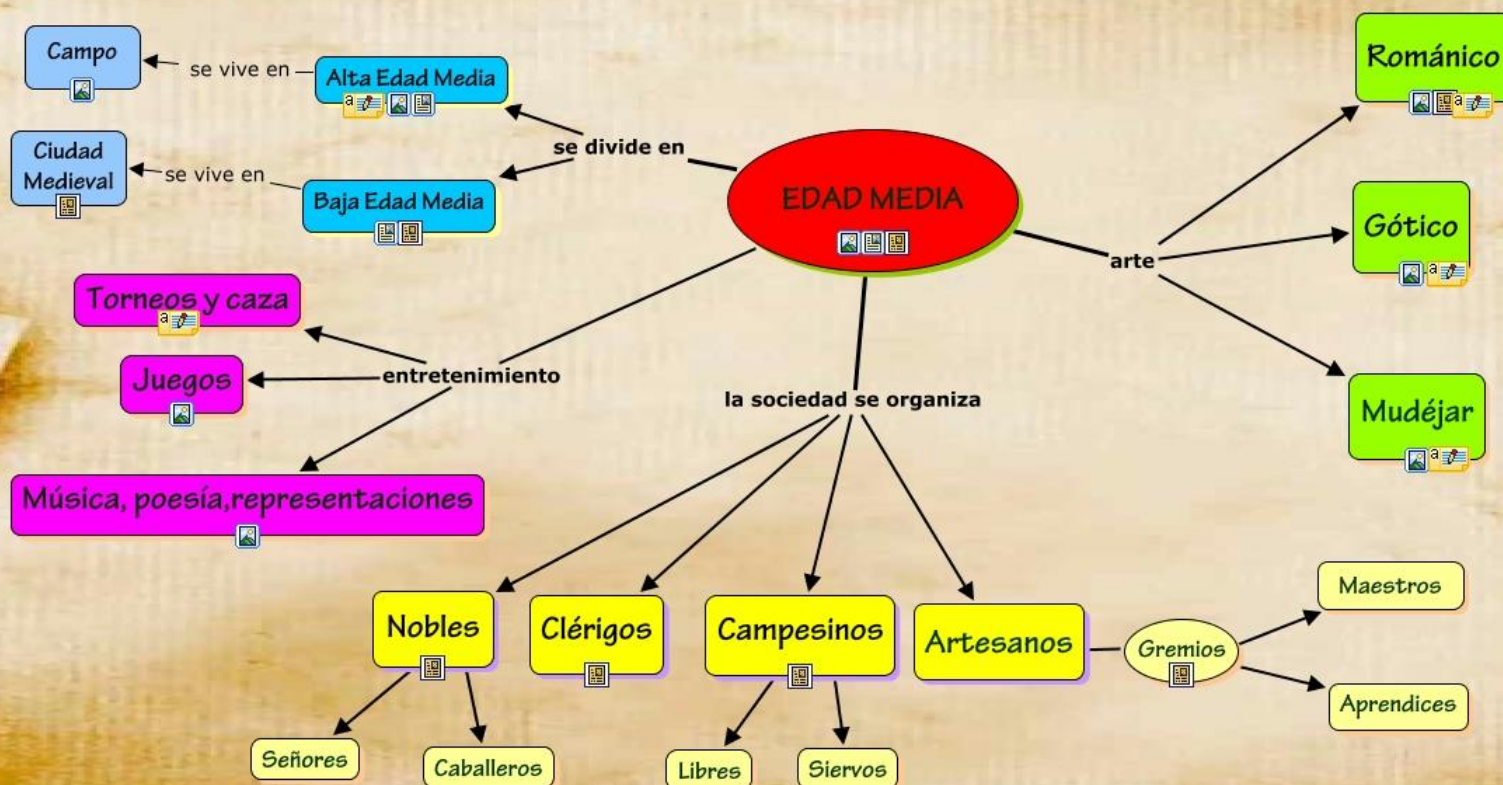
Campo

se vive en

Alta Edad Media

Ciudad Medieval

se vive en

Baja Edad Media

se divide en

EDAD MEDIA

Románico

Gótico

Mudéjar

arte

Torneos y caza

Juegos

entretenimiento

Música, poesía,representaciones

la sociedad se organiza

Nobles

Clérigos

Campesinos

Artesanos

Gremios

Maestros

Aprendices

Señores

Caballeros

Libres

Siervos